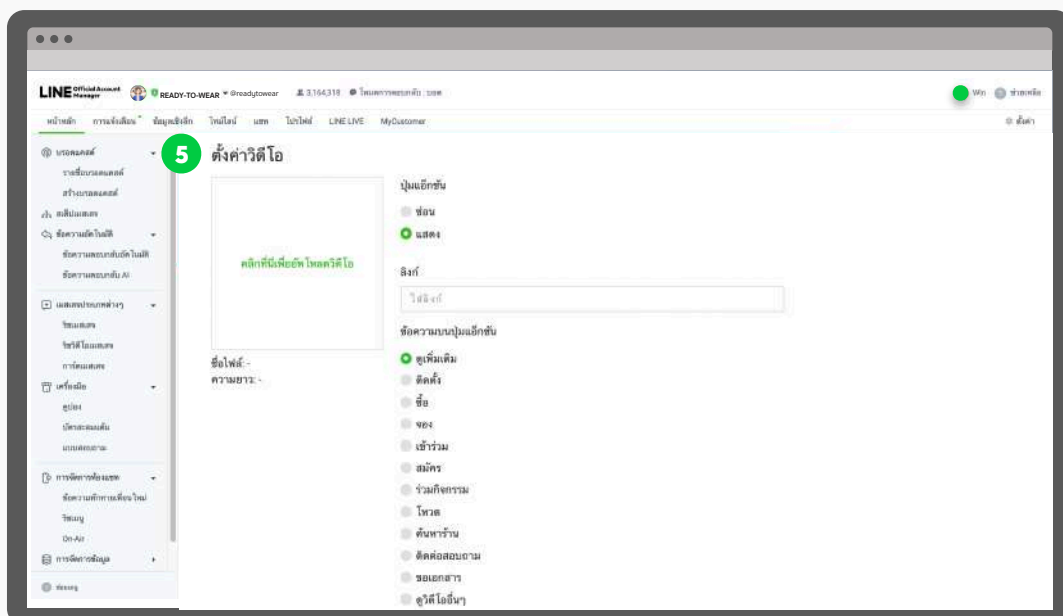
LINE Official Account Manager READY-TO-WEAR @readytowear 3,164,318 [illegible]

Win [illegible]

หน้าหลัก การแจ้งเตือน ข้อมูลเชิงลึก ไทม์ไลน์ แชท โปรไฟล์ LINE LIVE MyCustomer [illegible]

บรอดแคสต์
รายชื่อบรอดแคสต์
สร้างบรอดแคสต์
สลิปแมสเสจ
ข้อความตอบกลับอัตโนมัติ
ข้อความตอบกลับอัตโนมัติ
ข้อความตอบกลับ AI
เมสเสจประเภทต่างๆ
ริชเมสเสจ
ริชวิดีโอเมสเสจ
การ์ดเมสเสจ
เครื่องมือ
คูปอง
บัตรสะสมแต้ม
แบบสอบถาม
การจัดการห้องแชท
ข้อความทักทายเพื่อนใหม่
ริชเมนู
On-Air
การจัดการข้อมูล
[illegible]

5
ตั้งค่าวิดีโอ

คลิกที่นี่เพื่ออัพโหลดวิดีโอ

ชื่อไฟล์: -
ความยาว: -

ปุ่มแอ็กชั่น
ซ่อน
แสดง

ลิงก์
ใส่ลิงก์

ข้อความบนปุ่มแอ็กชั่น
ดูเพิ่มเติม
ติดตั้ง
ซื้อ
จอง
เข้าร่วม
สมัคร
ร่วมกิจกรรม
โหวต
ค้นหาร้าน
ติดต่อสอบถาม
ขอเอกสาร
ดูวิดีโออื่นๆ